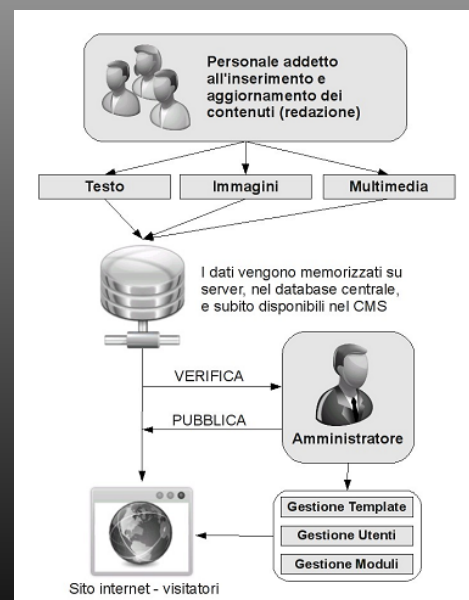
Personale addetto all'inserimento e aggiornamento dei contenuti (redazione)

Testo

Immagini

Multimedia

I dati vengono memorizzati su server, nel database centrale, e subito disponibili nel CMS

VERIFICA

PUBBLICA

Amministratore

Gestione Template

Gestione Utenti

Gestione Moduli

Sito internet - visitatori